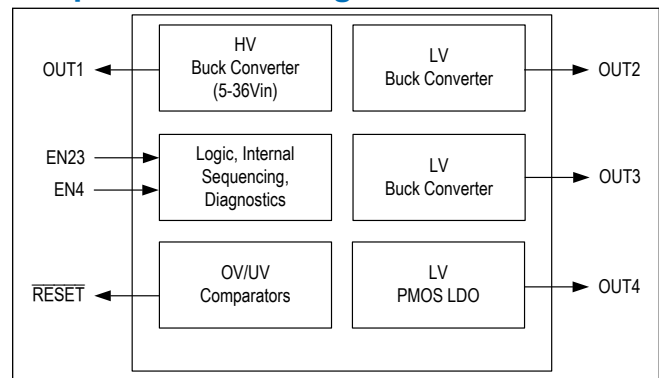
OUT1

HV Buck Converter (5-36Vin)

LV Buck Converter

OUT2

EN23

EN4

Logic, Internal Sequencing, Diagnostics

LV Buck Converter

OUT3

$\overline{\text{RESET}}$

OV/UV Comparators

LV PMOS LDO

OUT4